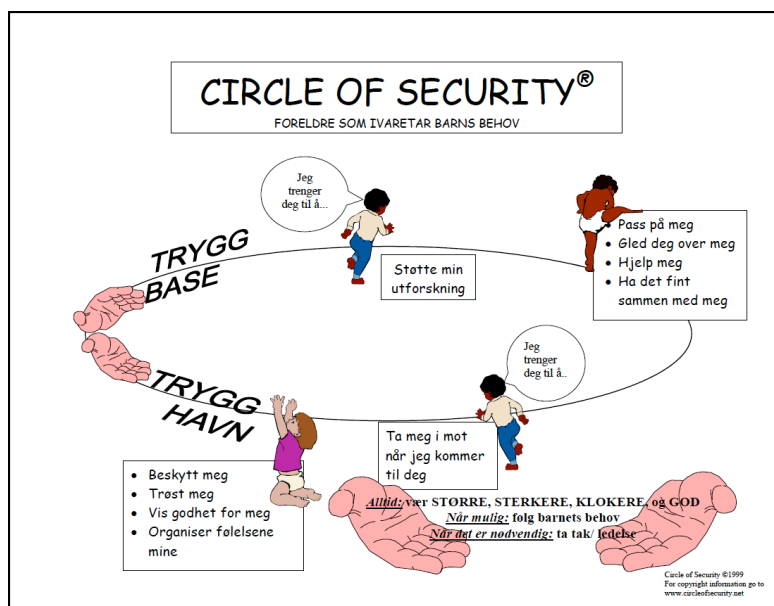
CIRCLE OF SECURITY®
FORELDRE SOM IVARETAR BARNS BEHOV

Jeg trenger deg til å...

TRYGG BASE

Støtte min utforskning

- Pass på meg
- Gled deg over meg
- Hjelp meg
- Ha det fint sammen med meg

Jeg trenger deg til å..

TRYGG HAVN

Ta meg i mot når jeg kommer til deg

- Beskytt meg
- Trøst meg
- Vis godhet for meg
- Organiser følelsene mine

Alltid: vær STØRRE, STERKERE, KLOKERE, og GOD
Når mulig: følg barnets behov
Når det er nødvendig: ta tak/ ledelse

Circle of Security ©1999
For copyright information go to
www.circleofsecurity.net